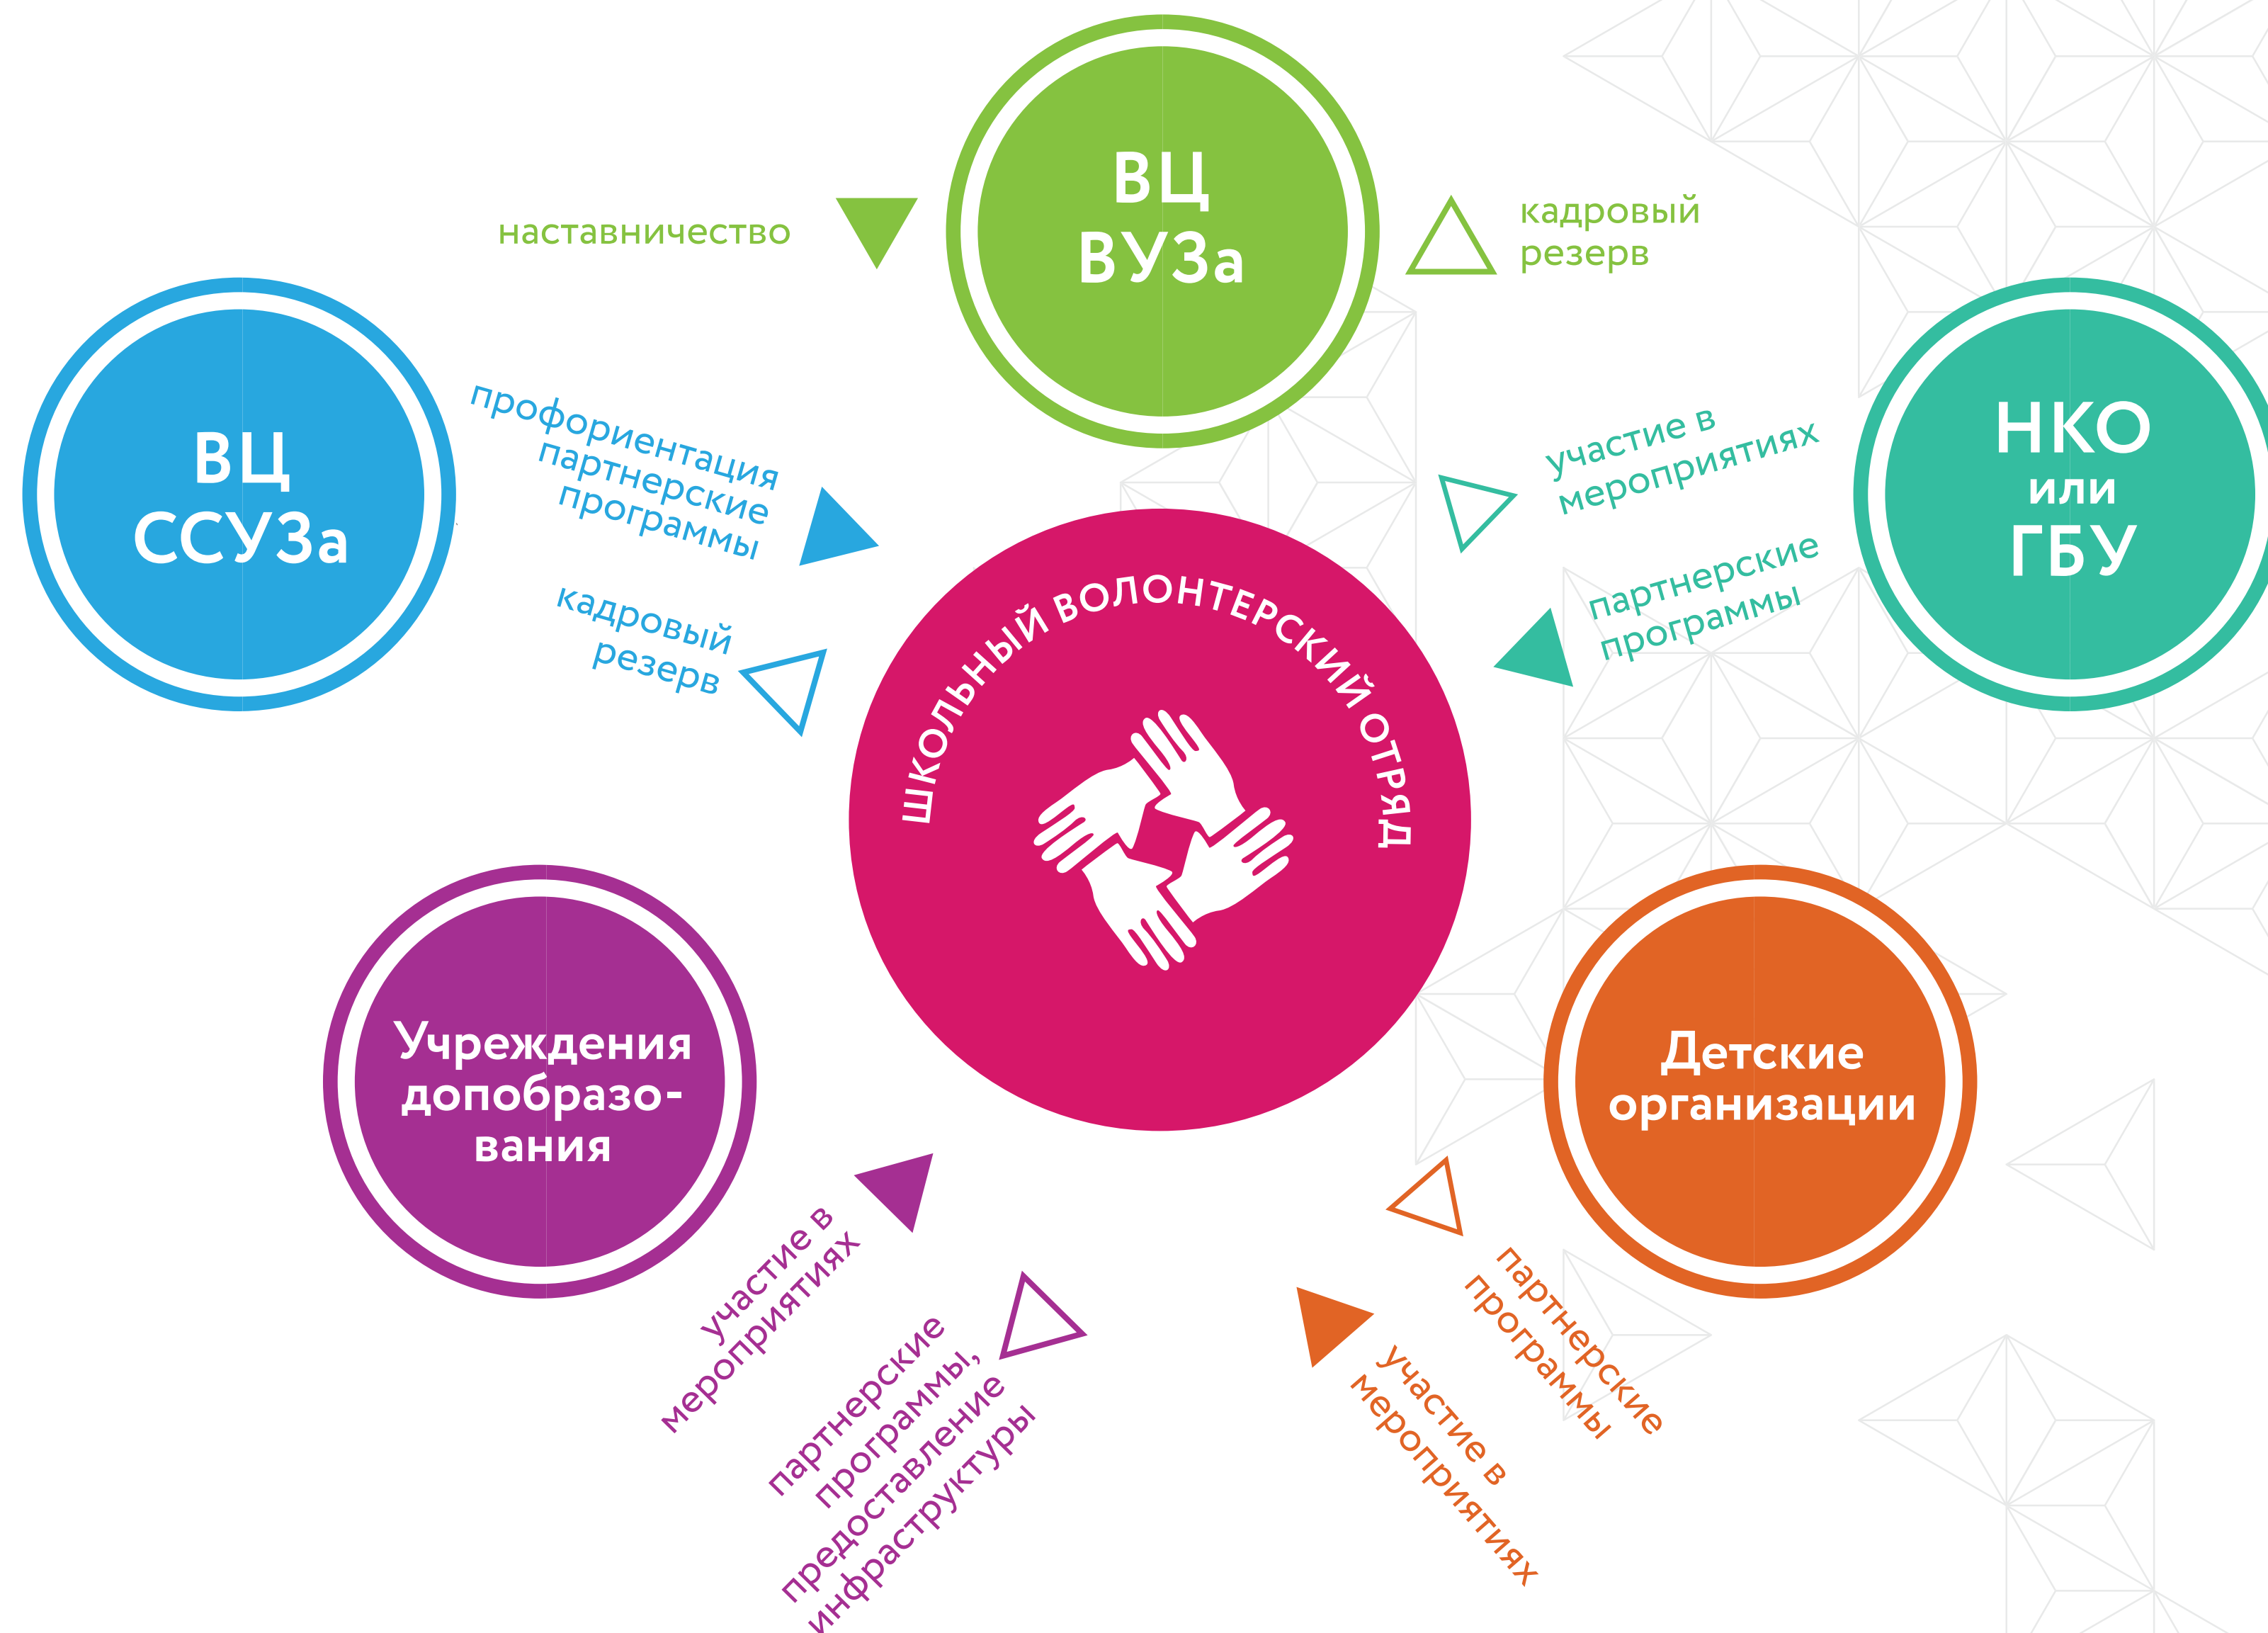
ВЦ ВУЗа

наставничество

кадровый резерв

ВЦ ССУЗа

профориентация партнерские программы

кадровый резерв

НКО или ГБУ

участие в мероприятиях

партнерские программы

ШКОЛЬНЫЙ ВОЛОНТЕРСКИЙ ОТРЯД

Учреждения допобразования

участие в мероприятиях

партнерские программы, предоставление инфраструктуры

Детские организации

партнерские программы

участие в мероприятиях